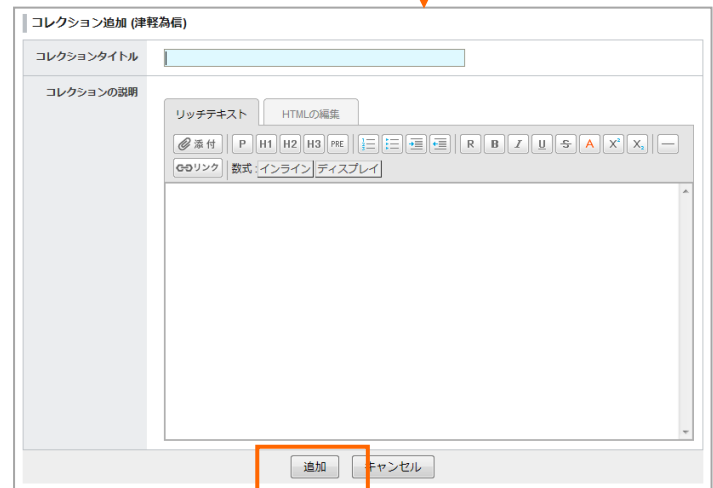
コレクション追加 (津軽為信)

| コレクションタイトル | |
|---|---|
| コレクションの説明 | |

リッチテキスト HTMLの編集

添付 P H1 H2 H3 PRE R B I U S A $X^2$ $X_2$

リンク 数式 インライン ディスプレイ

追加 キャンセル